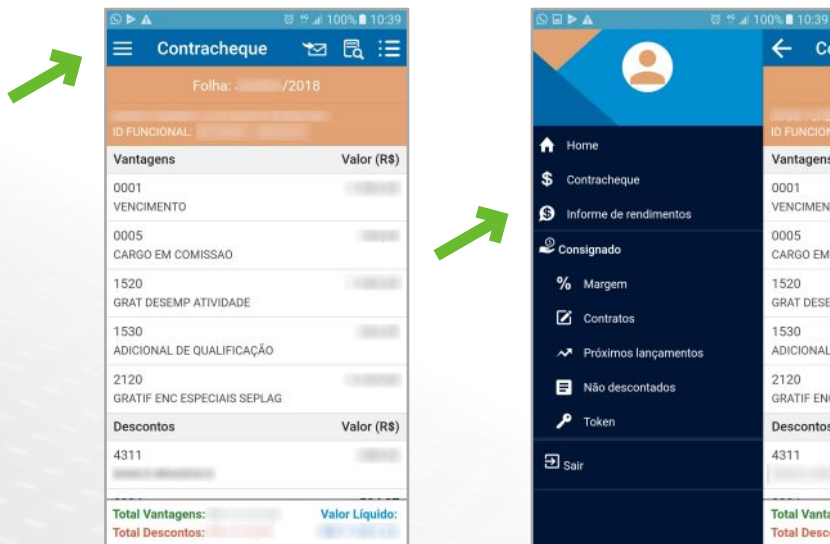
100% 10:39

Contracheque

Folha: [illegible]/2018

ID FUNCIONAL: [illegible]

| Vantagens | Valor (R$) |
|---|---|
| 0001 VENCIMENTO | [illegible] |
| 0005 CARGO EM COMISSAO | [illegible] |
| 1520 GRAT DESEMP ATIVIDADE | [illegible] |
| 1530 ADICIONAL DE QUALIFICAÇÃO | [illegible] |
| 2120 GRATIF ENC ESPECIAIS SEPLAG | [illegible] |

| Descontos | Valor (R$) |
|---|---|
| 4311 | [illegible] |

Total Vantagens: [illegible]
Total Descontos: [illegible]
Valor Líquido: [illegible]

100% 10:39

Home
Contracheque
Informe de rendimentos
Consignado
Margem
Contratos
Próximos lançamentos
Não descontados
Token
Sair

Co

ID FUNCION

Vantagens
0001
VENCIMEN
0005
CARGO EM
1520
GRAT DESE
1530
ADICIONAL
2120
GRATIF ENC
Descontos
4311

Total Vanta
Total Desco